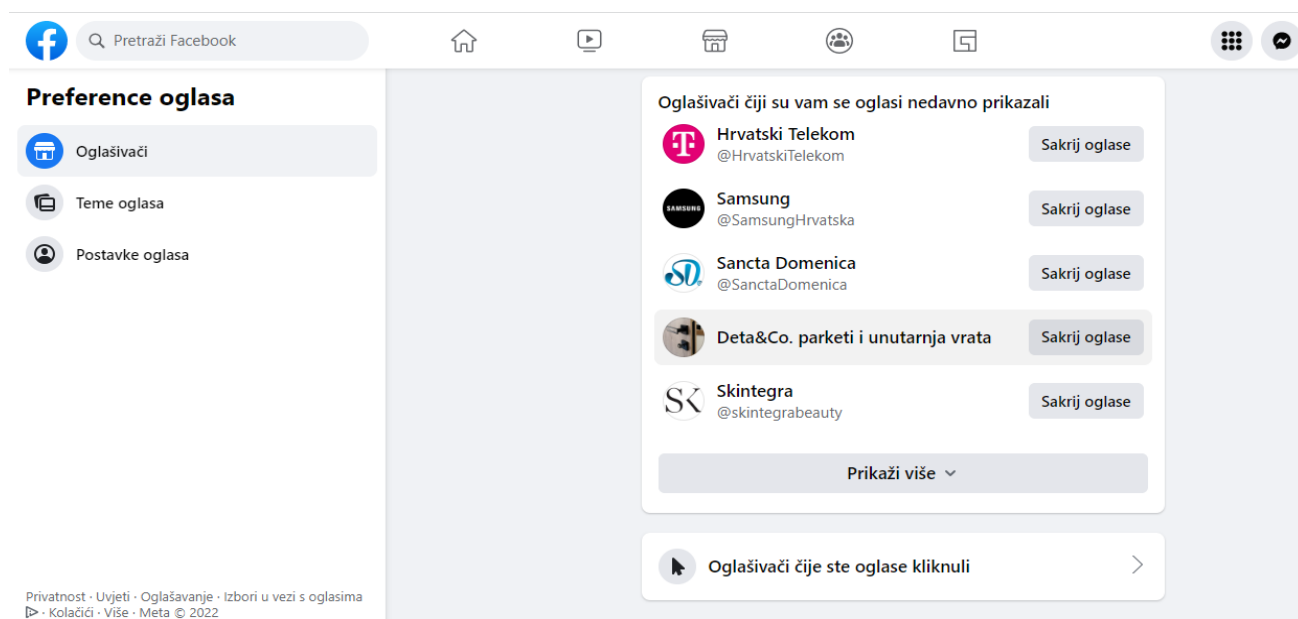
Pretraži Facebook

Preference oglasa

Oglašivači

Teme oglasa

Postavke oglasa

Oglašivači čiji su vam se oglasi nedavno prikazali

Hrvatski Telekom
@HrvatskiTelekom
Sakrij oglase

SAMSUNG
Samsung
@SamsungHrvatska
Sakrij oglase

Sancta Domenica
@SanctaDomenica
Sakrij oglase

Deta&Co. parketi i unutarnja vrata
Sakrij oglase

Skintegra
@skintegrabeauty
Sakrij oglase

Prikaži više

Oglašivači čije ste oglase kliknuli

Privatnost · Uvjeti · Oglašavanje · Izbori u vezi s oglasima · Kolačići · Više · Meta © 2022